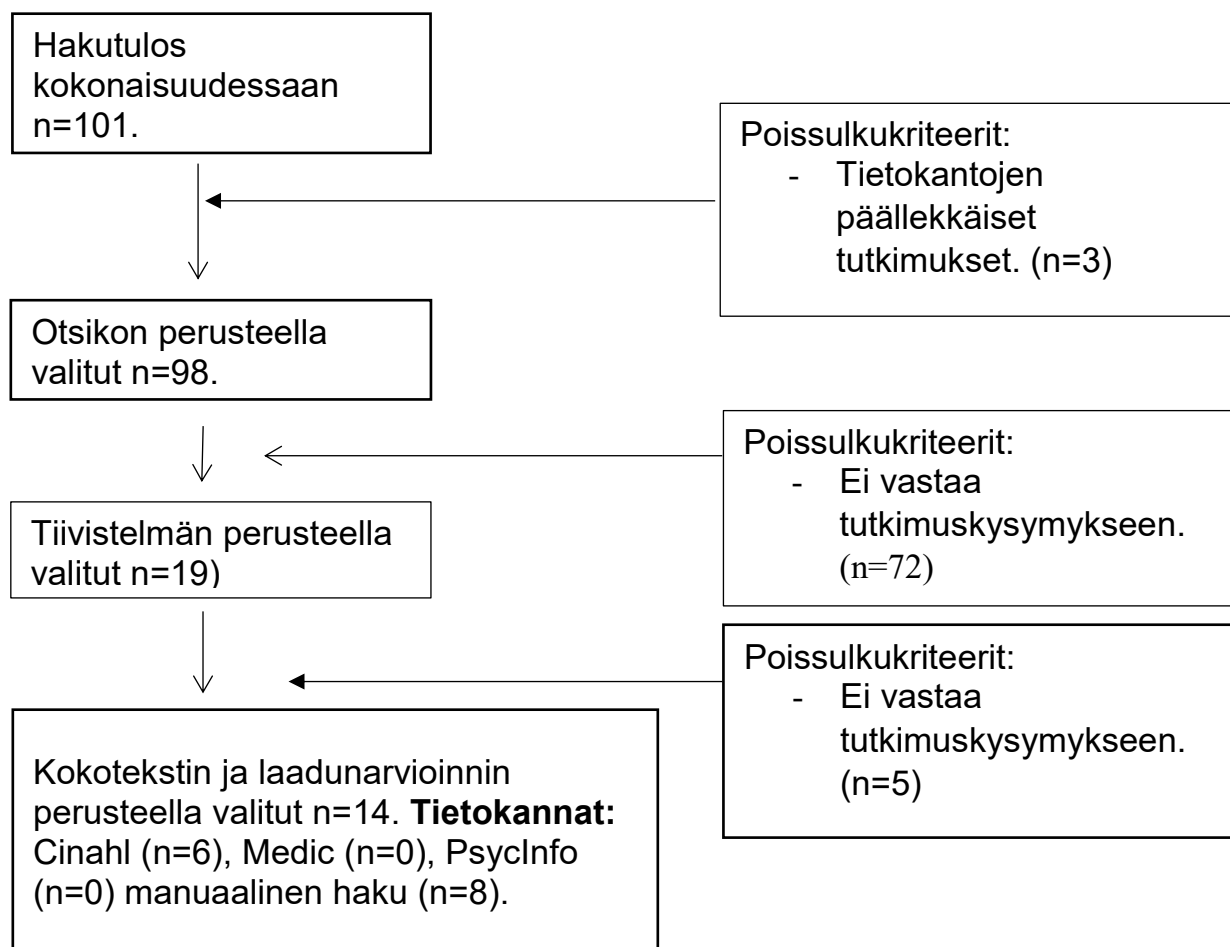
Hakutulos kokonaisuudessaan n=101.

Poissulkukriteerit:
- Tietokantojen päällekkäiset tutkimukset. (n=3)

Otsikon perusteella valitut n=98.

Poissulkukriteerit:
- Ei vastaa tutkimuskysymykseen. (n=72)

Tiivistelmän perusteella valitut n=19)

Poissulkukriteerit:
- Ei vastaa tutkimuskysymykseen. (n=5)

Kokotekstin ja laadunarvioinnin perusteella valitut n=14. **Tietokannat:** Cinahl (n=6), Medic (n=0), PsycInfo (n=0) manuaalinen haku (n=8).